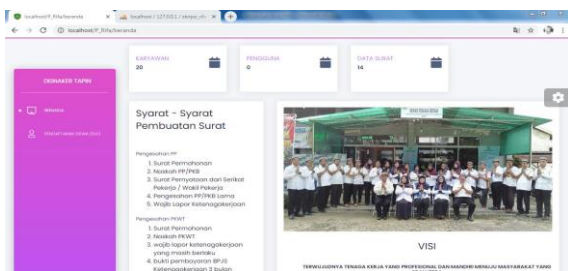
localhost/F_Rifa/beranda
localhost / 127.0.0.1 / sibapo_rifa
localhost/F_Rifa/beranda

DISNAKER TAPIN

Beranda
Manajemen Pengguna

KARYAWAN
20

PENGGUNA
0

DATA SURAT
14

Syarat - Syarat Pembuatan Surat

Pengesahan PP
1. Surat Permohonan
2. Naskah PP/PKB
3. Surat Pernyataan dari Serikat Pekerja / Wakil Pekerja
4. Pengesahan PP/PKB Lama
5. Wajib Lapor Ketenagakerjaan

Pengesahan PKWT
1. Surat Permohonan
2. Naskah PKWT
3. wajib lapor ketenagakerjaan yang masih berlaku
4. bukti pembayaran BPJS Ketenagakerjaan 3 bulan

VISI

TERWUJUDNYA TENAGA KERJA YANG PROFESIONAL DAN MANDIRI MENUJU MASYARAKAT YANG